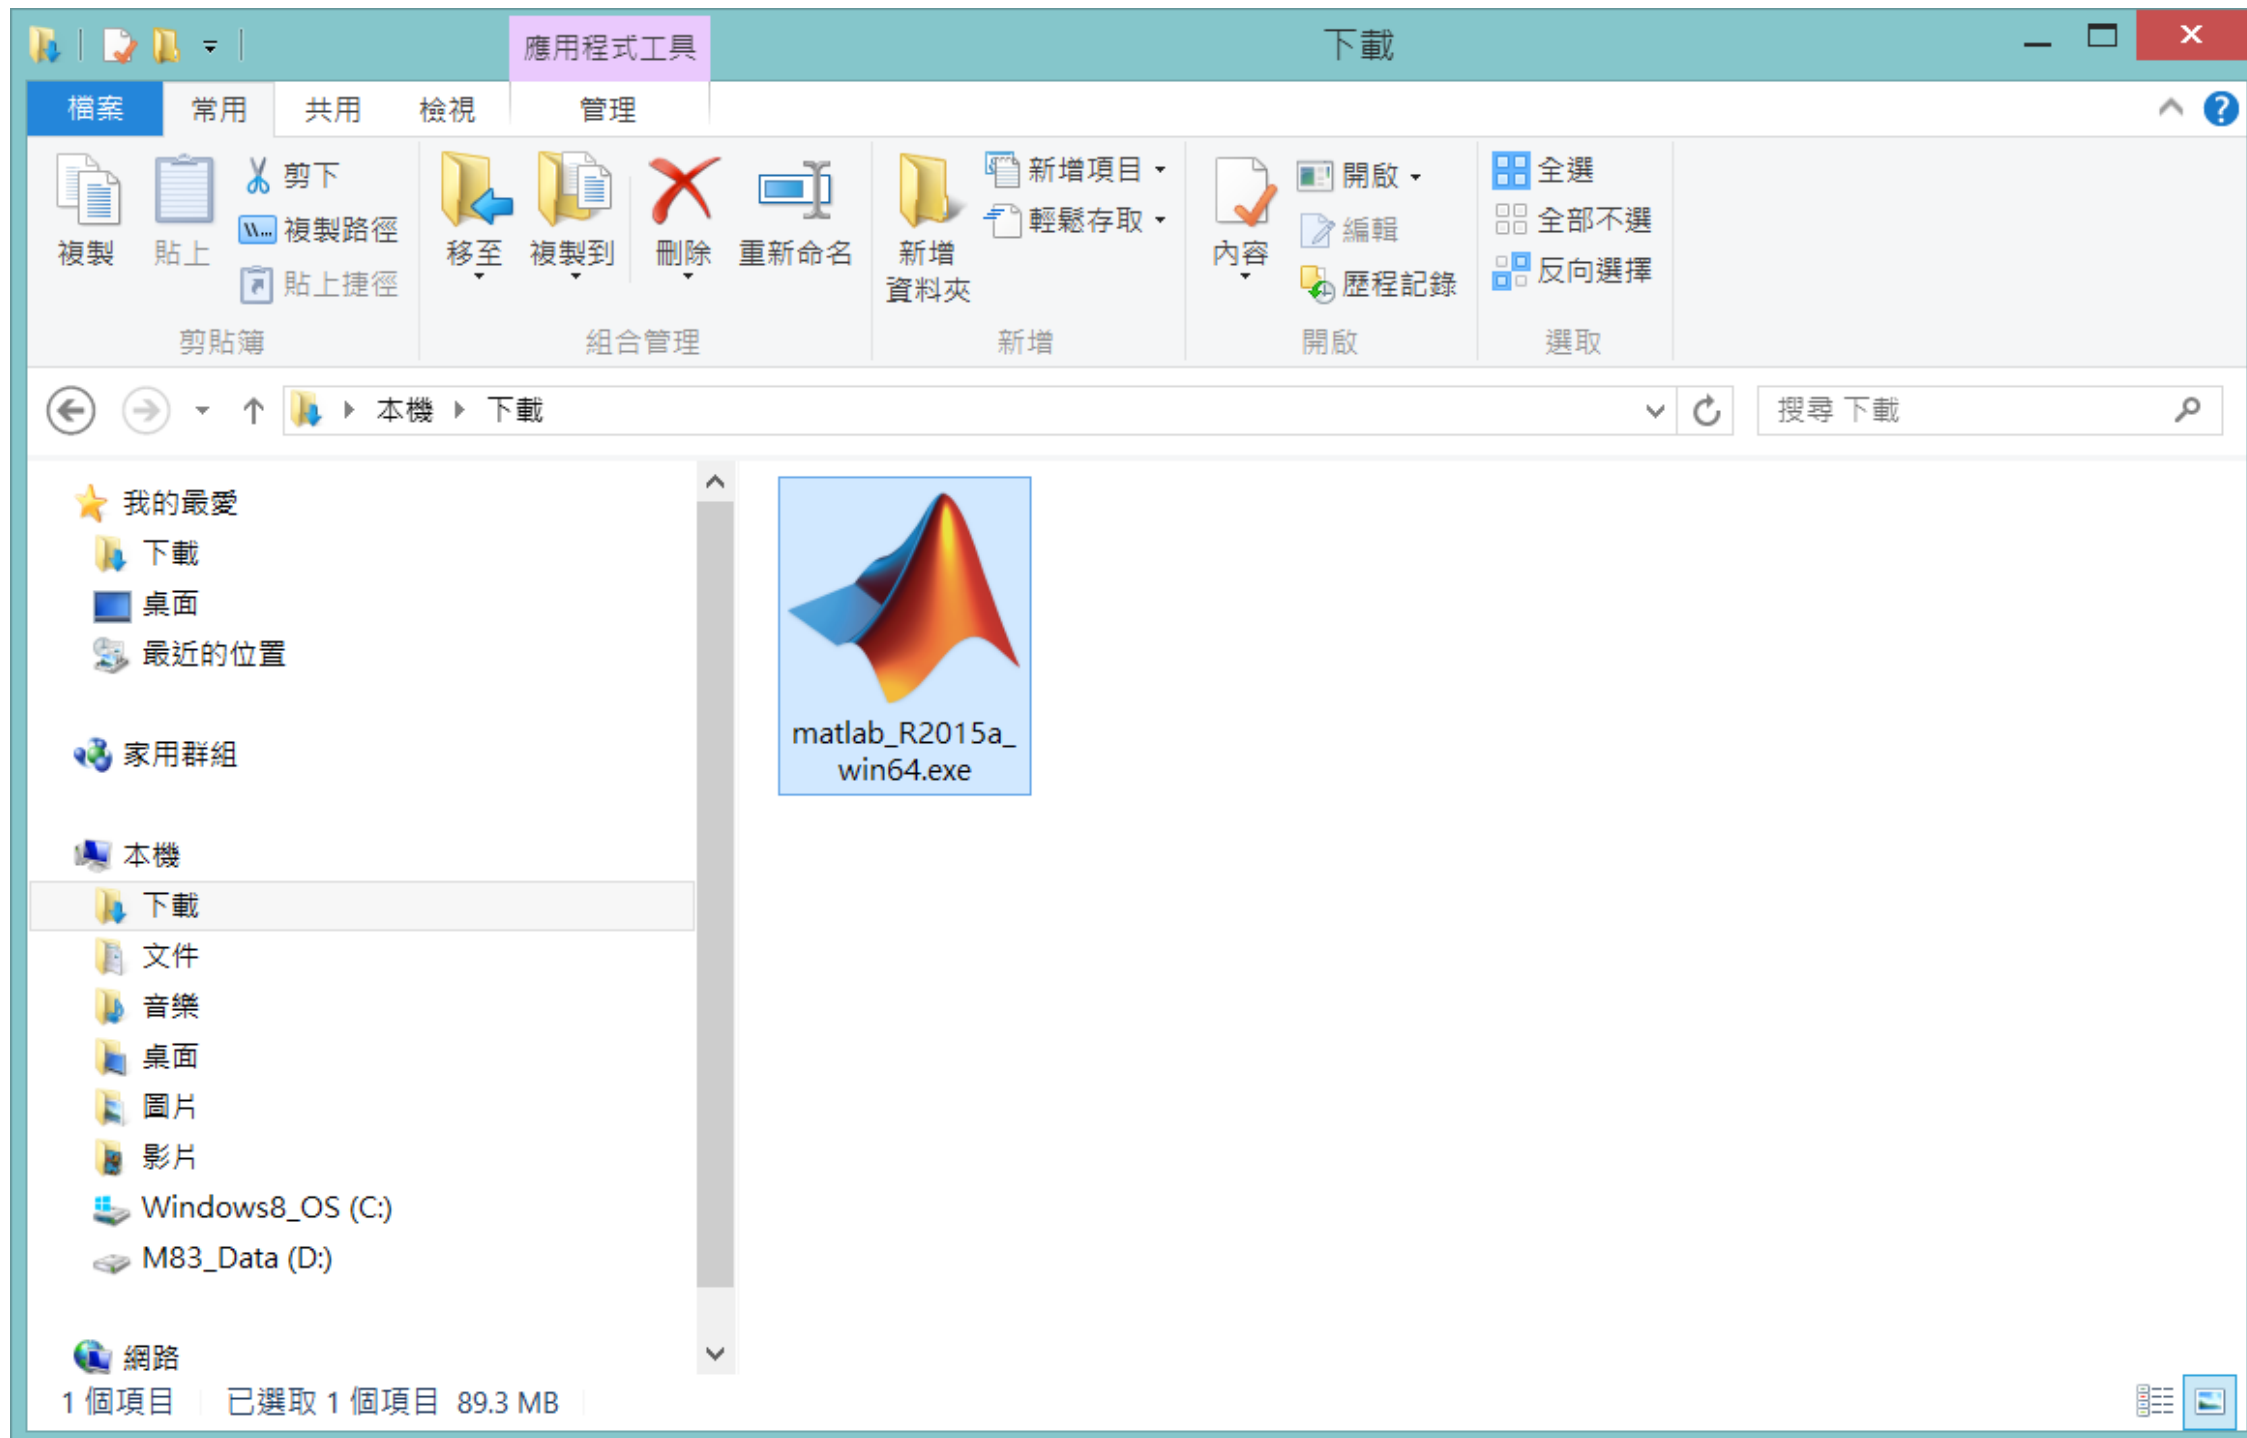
應用程式工具
下載
檔案 常用 共用 檢視 管理
複製 貼上 剪下 複製路徑 貼上捷徑
剪貼簿
移至 複製到 刪除 重新命名
組合管理
新增資料夾 新增項目 輕鬆存取
新增
內容 開啟 編輯 歷程記錄
開啟
全選 全部不選 反向選擇
選取
本機 下載
搜尋 下載
我的最愛
下載
桌面
最近的位置
家用群組
本機
下載
文件
音樂
桌面
圖片
影片
Windows8_OS (C:)
M83_Data (D:)
網路
matlab_R2015a_win64.exe
1 個項目 已選取 1 個項目 89.3 MB